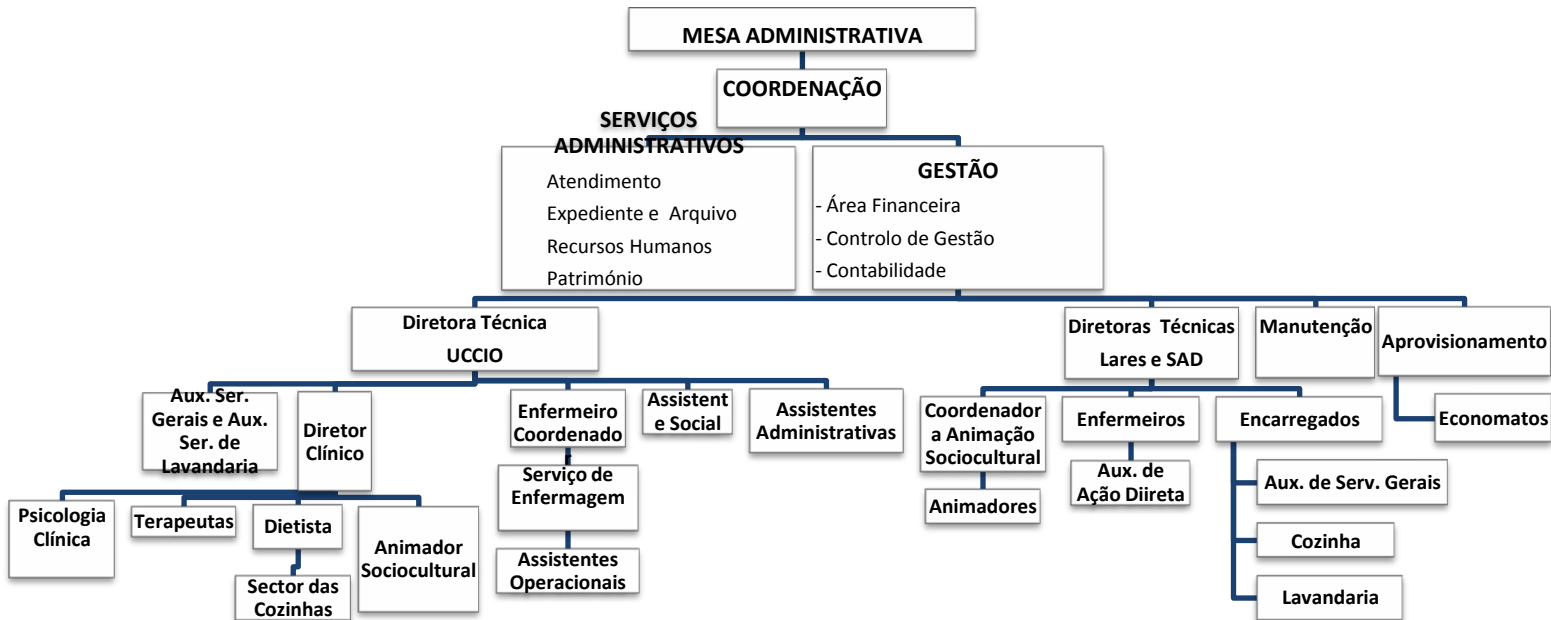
MESA ADMINISTRATIVA

COORDENAÇÃO

SERVIÇOS ADMINISTRATIVOS
Atendimento
Expediente e Arquivo
Recursos Humanos
Património

GESTÃO
- Área Financeira
- Controlo de Gestão
- Contabilidade

Diretora Técnica
UCCIO

Aux. Ser. Gerais e Aux. Ser. de Lavandaria

Diretor Clínico

Psicologia Clínica

Terapeutas

Dietista

Sector das Cozinhas

Animador Sociocultural

Enfermeiro Coordenado

Serviço de Enfermagem

Assistentes Operacionais

Assistent e Social

Assistentes Administrativas

Diretoras Técnicas
Lares e SAD

Coordenador a Animação Sociocultural

Animadores

Enfermeiros

Aux. de Ação Diireta

Encarregados

Aux. de Serv. Gerais

Cozinha

Lavandaria

Manutenção

Aprovisionamento

Economatos